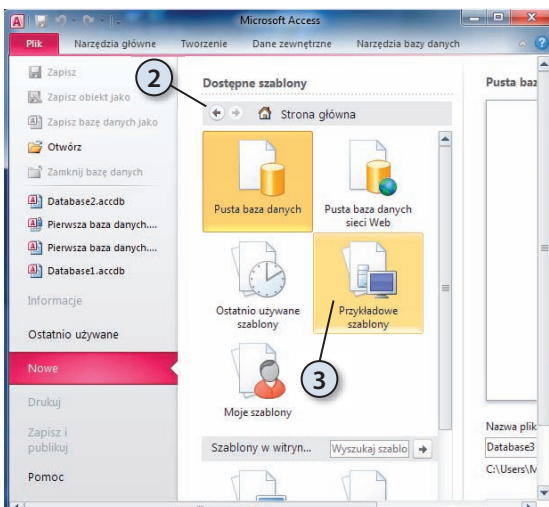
Microsoft Access

Plik
Narzędzia główne
Tworzenie
Dane zewnętrzne
Narzędzia bazy danych

Zapisz
Zapisz obiekt jako
Zapisz bazę danych jako
Otwórz
Zamknij bazę danych
Database2.accdb
Pierwsza baza danych....
Pierwsza baza danych....
Database1.accdb
Informacje
Ostatnio używane
Nowe
Drukuj
Zapisz i publikuj
Pomoc

2

Dostępne szablony
Strona główna

Pusta baza danych
Pusta baza danych sieci Web
Ostatnio używane szablony
Przykładowe szablony
Moje szablony

3

Szablony w witryn...
Wyszukaj szablo

Pusta baz
Nazwa plik
Database3
C:\Users\M